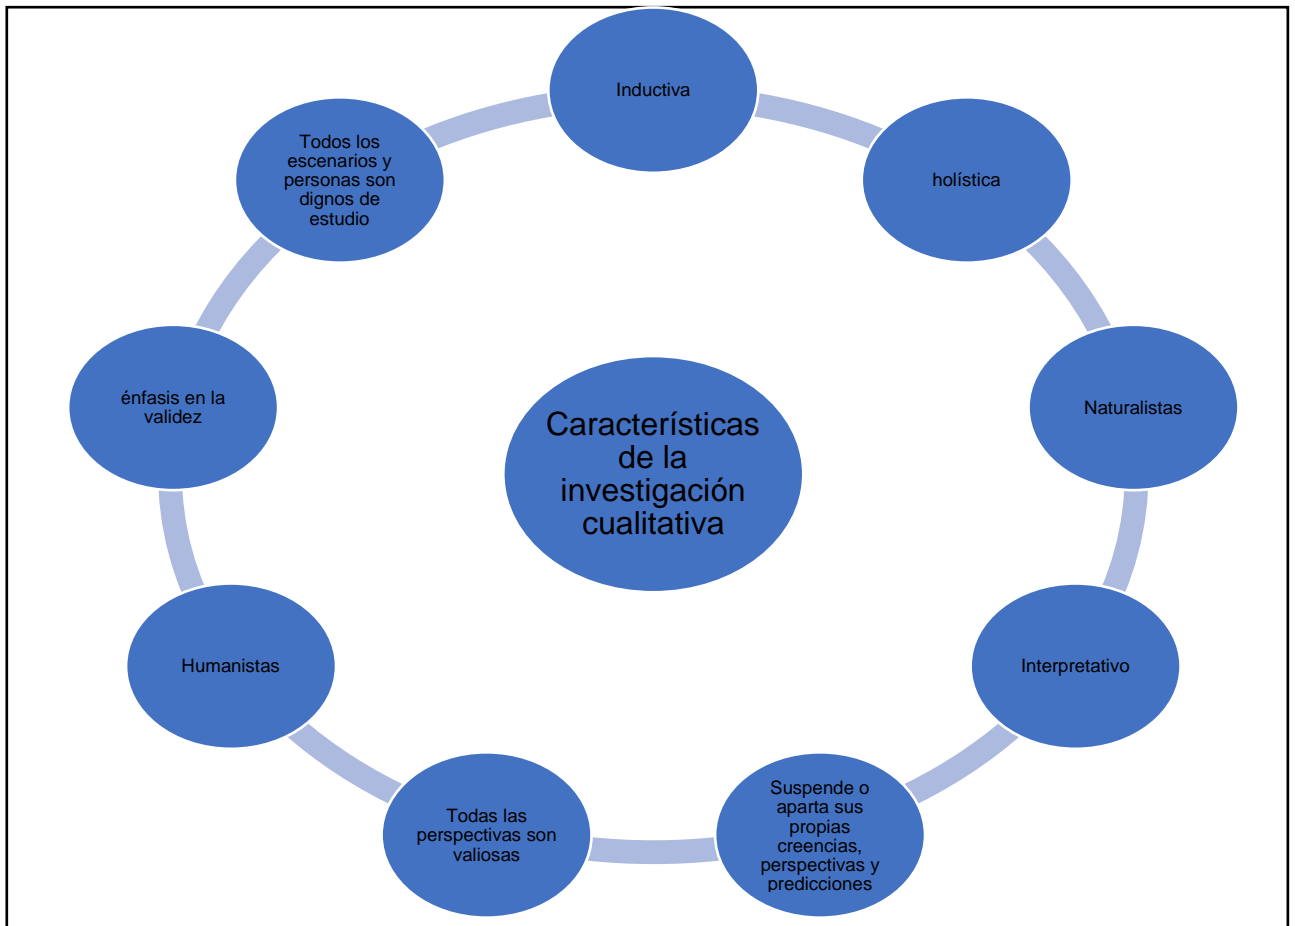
Características de la investigación cualitativa

Inductiva

holística

Naturalistas

Interpretativo

Suspende o aparta sus propias creencias, perspectivas y predicciones

Todas las perspectivas son valiosas

Humanistas

énfasis en la validez

Todos los escenarios y personas son dignos de estudio